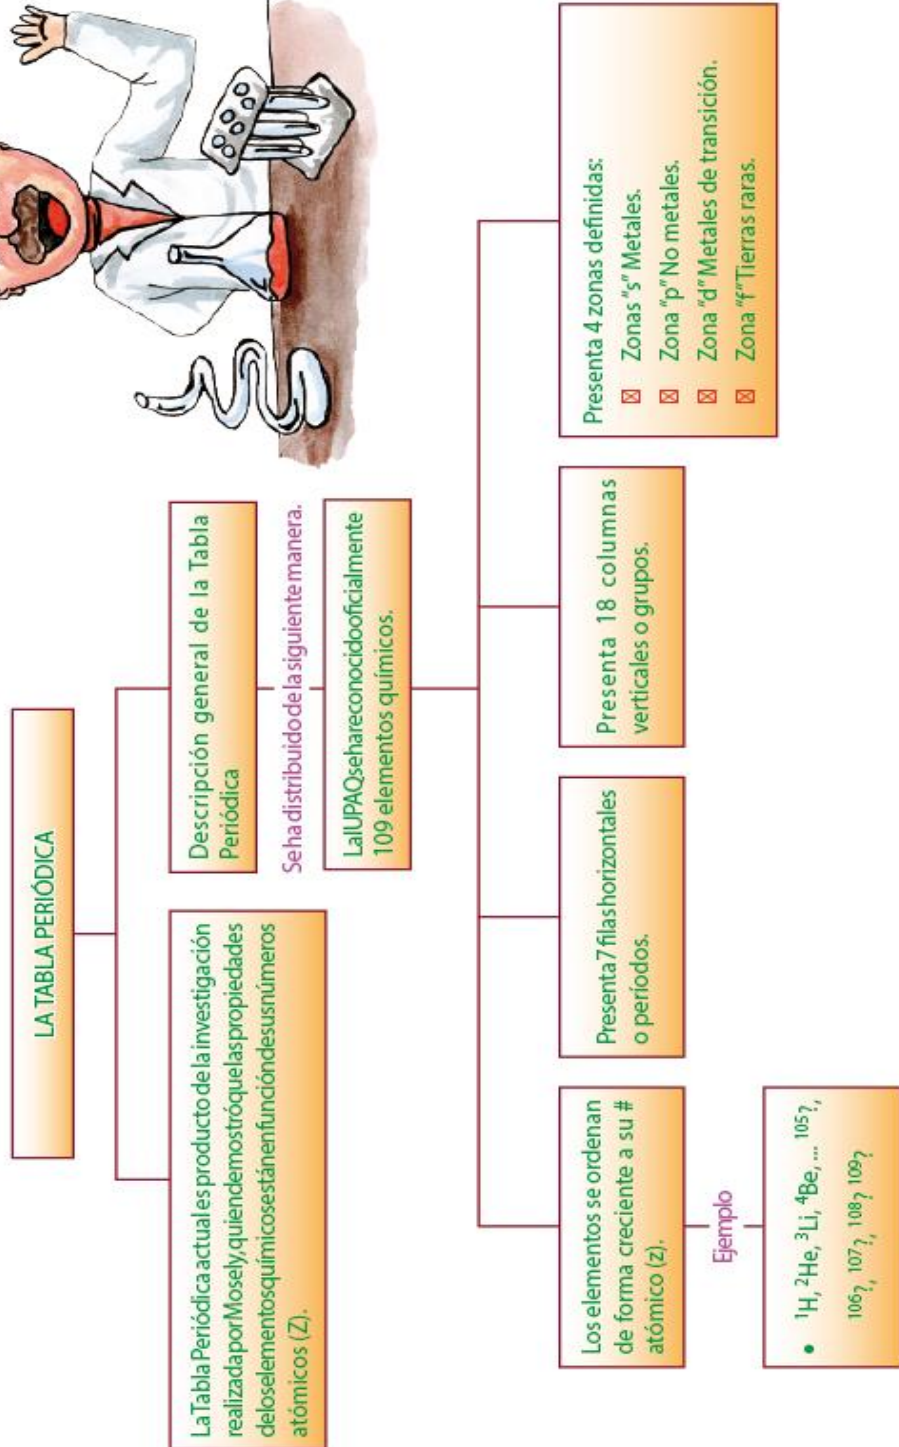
LA TABLA PERIÓDICA

La Tabla Periódica actual es producto de la investigación realizada por Mosely, quien demostró que las propiedades de los elementos químicos están en función de sus números atómicos (Z).

Descripción general de la Tabla Periódica

Se ha distribuido de la siguiente manera.

La IUPAQ se ha reconocido oficialmente 109 elementos químicos.

Los elementos se ordenan de forma creciente a su # atómico (z).

Ejemplo

• $^{1}H$, $^{2}He$, $^{3}Li$, $^{4}Be$, ... $^{105}?$, $^{106}?$, $^{107}?$, $^{108}?$ $^{109}?$

Presenta 7 filas horizontales o períodos.

Presenta 18 columnas verticales o grupos.

Presenta 4 zonas definidas:
☒ Zonas "s" Metales.
☒ Zona "p" No metales.
☒ Zona "d" Metales de transición.
☒ Zona "f" Tierras raras.